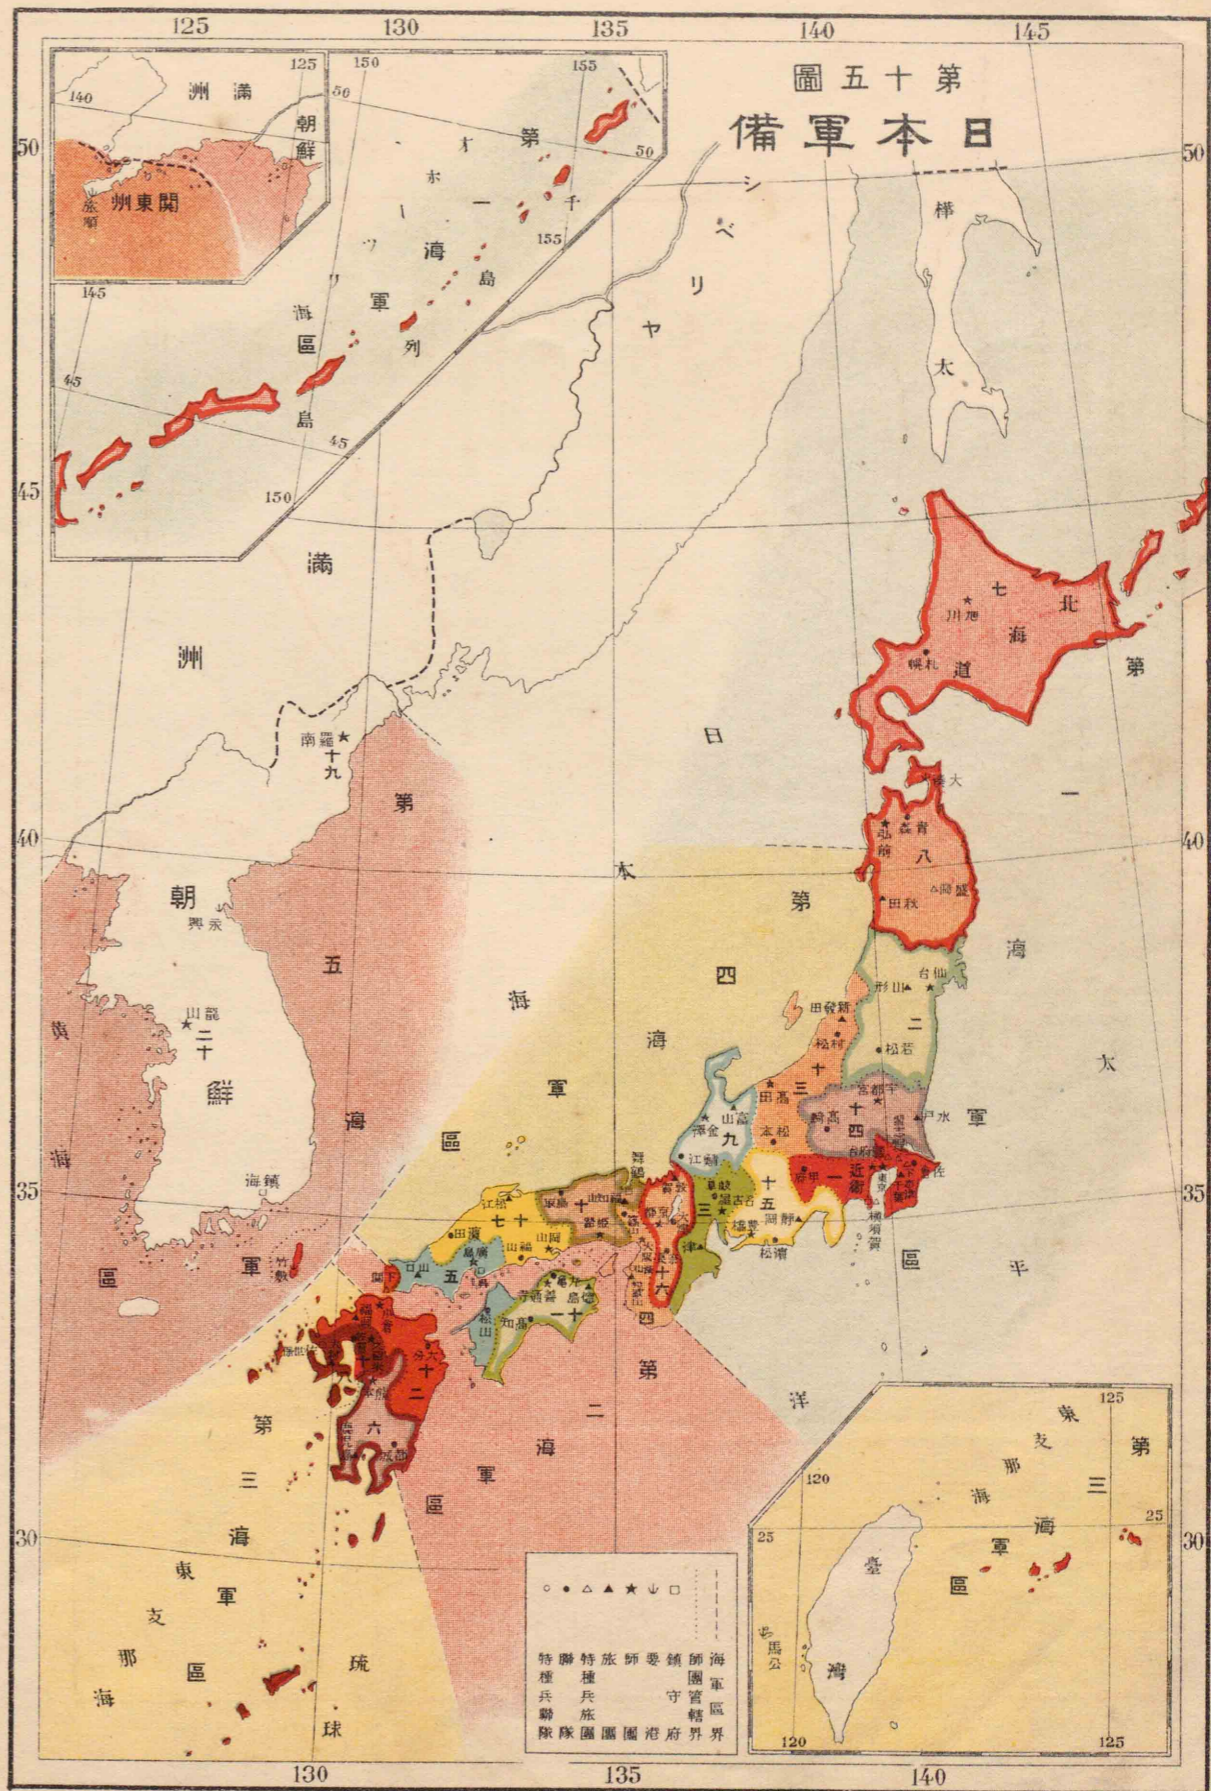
125 130 135 140 145

第十五圖
日本軍備

125
滿洲
140
朝鮮
關東州
旅順
150
50
第一海軍區
オホーツク海
千島列島
155
50
155
145
45
45
150

50
50
シベリヤ
樺太
45
45
滿洲
北海道
七
旭川
札幌
第一海軍區
日本海
羅南
十九
第五海軍區
40
40
朝鮮
永興
龍山
二十
鎮海
大湊
青森
弘前
八
秋田
盛岡
第四海軍區
仙台
山形
二
新發田
村松
若松
十三
高田
宇都宮
十四
水戸
高崎
松本
金澤
九
富山
鯖江
舞鶴
近衛
一
甲府
東京
佐倉
横須賀
十五
静岡
豊橋
名古屋
岐阜
三
津
十六
京都
大阪
四
姫路
十
岡山
福知山
松江
濱田
十七
廣島
五
山口
善通寺
十一
丸亀
高知
松山
小倉
久留米
十二
大分
熊本
六
鹿兒島
佐世保
竹敷
第五海軍區
黄海
35
35
第二海軍區
太平洋
第三海軍區
東支那海
琉球
30
30
第三海軍區
東支那海
120
125
25
25
臺灣
馬公
120
125
○ ● △ ▲ ★ ⚓ □
特種兵聯隊 聯隊 特種兵旅團 旅團 師團 要港 鎮守府 師團管轄界 海軍區界
130 135 140